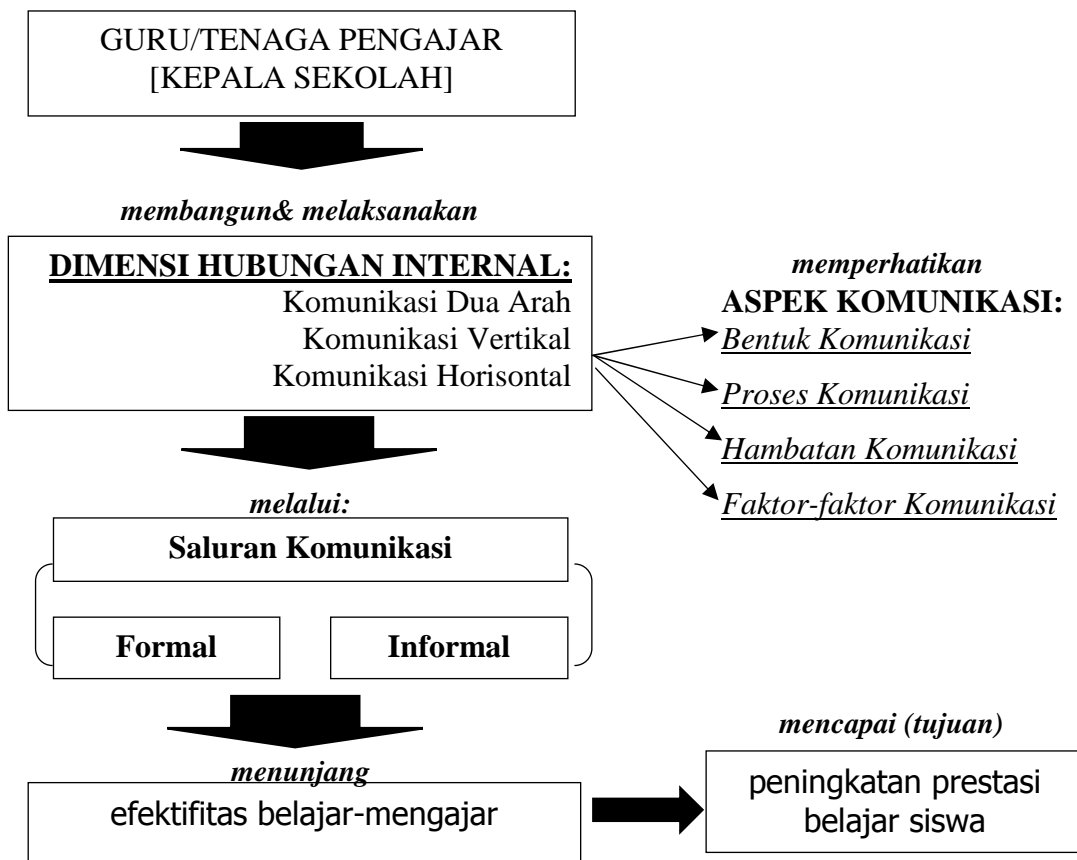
GURU/TENAGA PENGAJAR
[KEPALA SEKOLAH]

membangun& melaksanakan

DIMENSI HUBUNGAN INTERNAL:
Komunikasi Dua Arah
Komunikasi Vertikal
Komunikasi Horisontal

memperhatikan
ASPEK KOMUNIKASI:
Bentuk Komunikasi
Proses Komunikasi
Hambatan Komunikasi
Faktor-faktor Komunikasi

melalui:
Saluran Komunikasi
Formal
Informal

menunjang
efektifitas belajar-mengajar

mencapai (tujuan)
peningkatan prestasi belajar siswa